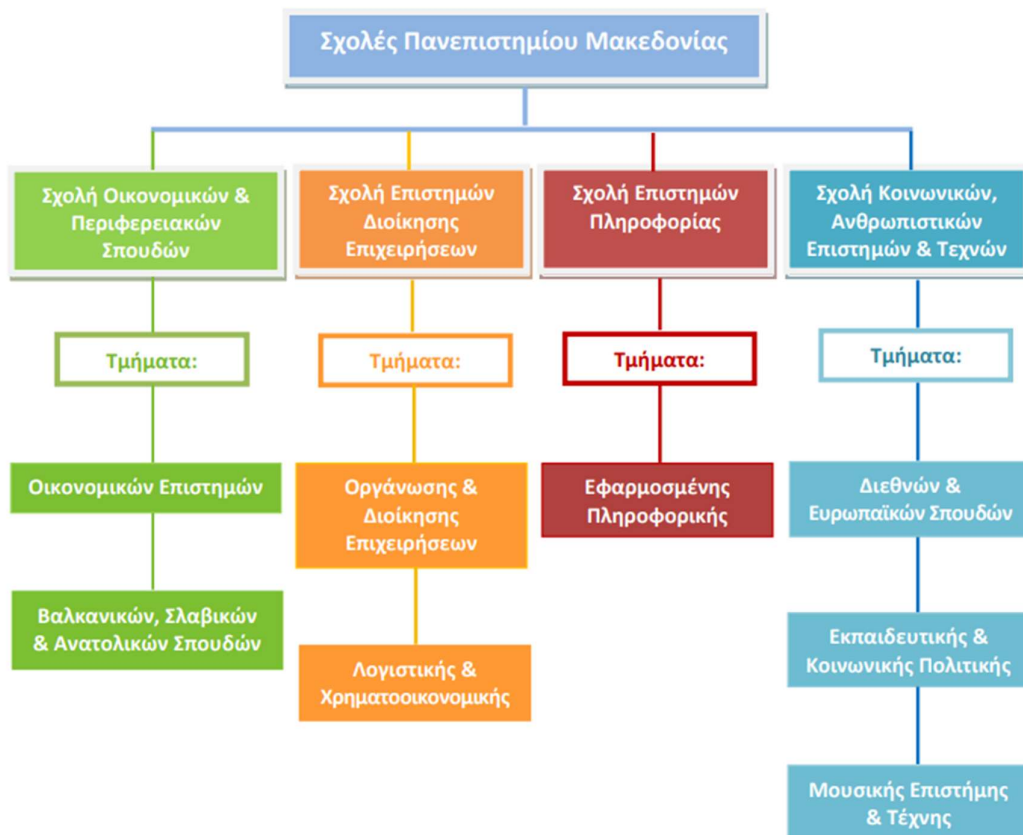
Σχολές Πανεπιστημίου Μακεδονίας

Σχολή Οικονομικών & Περιφερειακών Σπουδών

Τμήματα:

Οικονομικών Επιστημών

Βαλκανικών, Σλαβικών & Ανατολικών Σπουδών

Σχολή Επιστημών Διοίκησης Επιχειρήσεων

Τμήματα:

Οργάνωσης & Διοίκησης Επιχειρήσεων

Λογιστικής & Χρηματοοικονομικής

Σχολή Επιστημών Πληροφορίας

Τμήματα:

Εφαρμοσμένης Πληροφορικής

Σχολή Κοινωνικών, Ανθρωπιστικών Επιστημών & Τεχνών

Τμήματα:

Διεθνών & Ευρωπαϊκών Σπουδών

Εκπαιδευτικής & Κοινωνικής Πολιτικής

Μουσικής Επιστήμης & Τέχνης